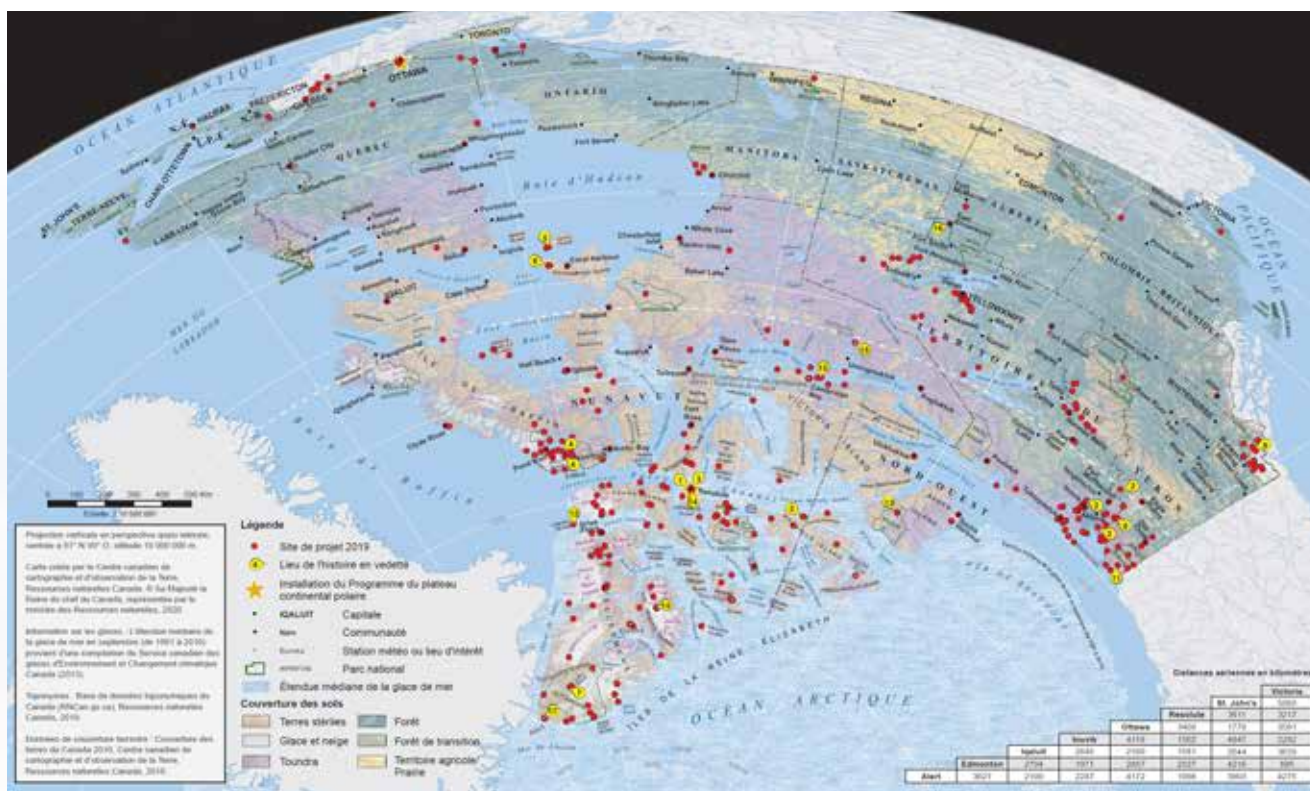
OCÉAN ATLANTIQUE
TORONTO
OTTAWA
FREDERICTON
HALIFAX
CHARLOTTETOWN
QUÉBEC
ONTARIO
MANITOBA
SASKATCHEWAN
ALBERTA
REGINA
WINNIPEG
EDMONTON
COLOMBIE-BRITANNIQUE
VICTORIA
OCÉAN PACIFIQUE
ST. JOHN'S
TERRE-NEUVE
LABRADOR
Baie d'Hudson
Mer du Labrador
Baie de Baffin
NUNAVUT
IQALUIT
YELLOWKNIFE
TERRITOIRES DU NORD-OUEST
YUKON
WHITEHORSE
ÎLES DE LA REINE-ÉLIZABETH
OCÉAN ARCTIQUE

0 100 200 300 400 500 km
Échelle 1:10 000 000

Projection verticale en perspective quasi-latérale, centrée à 67° N 90° O, altitude 10 000 000 m.

Carte créée par le Centre canadien de cartographie et d'observation de la Terre, Ressources naturelles Canada. © Sa Majesté la Reine du chef du Canada, représentée par le ministre des Ressources naturelles, 2020

Information sur les glaces : L'étendue médiane de la glace de mer en septembre (de 1981 à 2010) provient d'une compilation du Service canadien des glaces, d'Environnement et Changement climatique Canada (2013).

Toponymes : Base de données toponymiques du Canada (RNCan.gc.ca), Ressources naturelles Canada, 2019.

Données de couverture terrestre : Couverture des terres du Canada 2015, Centre canadien de cartographie et d'observation de la Terre, Ressources naturelles Canada, 2019.

Légende
Site de projet 2019
Lieu de l'histoire en vedette
Installation du Programme du plateau continental polaire
IQALUIT Capitale
Nain Communauté
Eureka Station météo ou lieu d'intérêt
Parc national
Étendue médiane de la glace de mer

Couverture des sols
Terres stériles
Forêt
Glace et neige
Forêt de transition
Toundra
Territoire agricole/Prairie

Distances aériennes en kilomètres

| | | | | | | Victoria |
|---|---|---|---|---|---|---|
| | | | | | St. John's | 5060 |
| | | | | Resolute | 3511 | 3212 |
| | | | Ottawa | 3409 | 1779 | 3551 |
| | | Inuvik | 4153 | 1502 | 4847 | 2262 |
| | Iqaluit | 2640 | 2100 | 1561 | 2644 | 3639 |
| Edmonton | 2704 | 1971 | 2857 | 2327 | 4216 | 395 |
| Alert | 3621 | 2100 | 2287 | 4172 | 1666 | 5860 | 4275 |